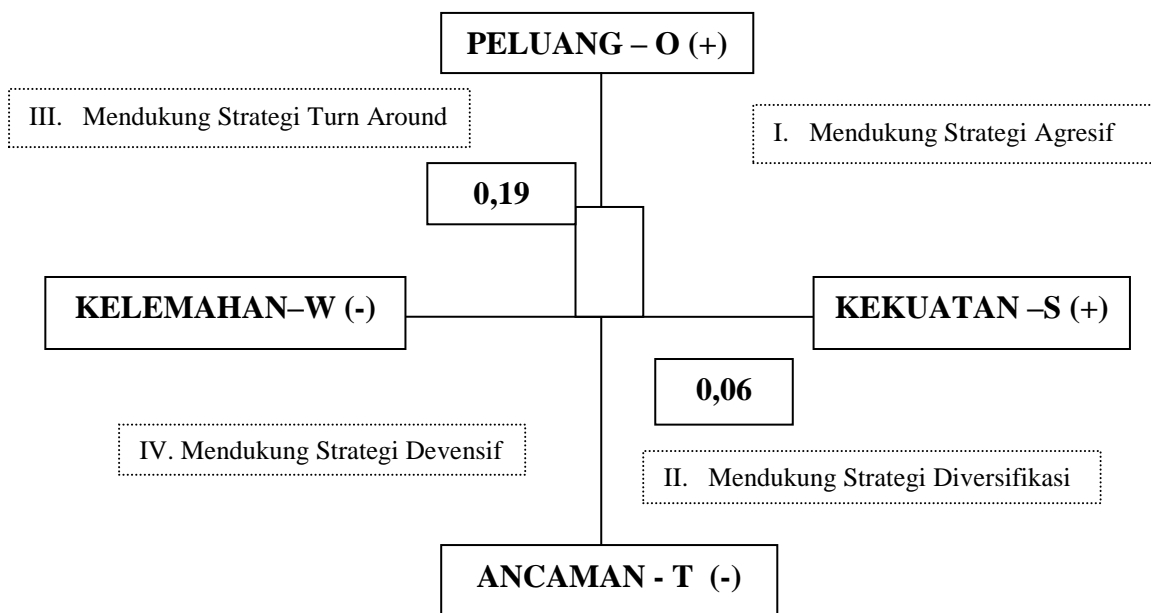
PELUANG – O (+)

III. Mendukung Strategi Turn Around

I. Mendukung Strategi Agresif

0,19

KELEMAHAN–W (-)

KEKUATAN –S (+)

0,06

IV. Mendukung Strategi Devensif

II. Mendukung Strategi Diversifikasi

ANCAMAN - T (-)